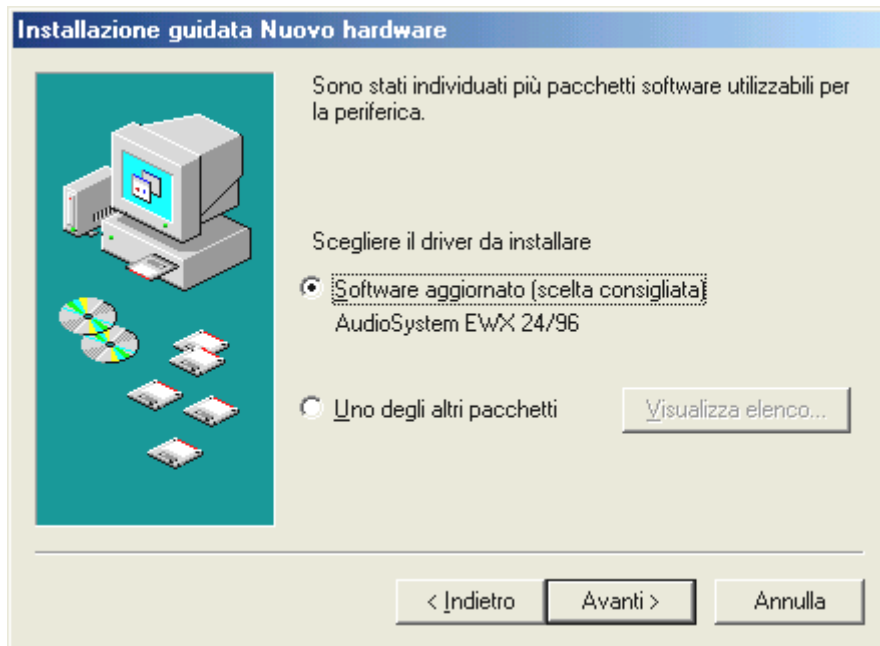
Installazione guidata Nuovo hardware

Sono stati individuati più pacchetti software utilizzabili per la periferica.

Scegliere il driver da installare

Software aggiornato (scelta consigliata)
AudioSystem EWX 24/96

Uno degli altri pacchetti

Visualizza elenco...

< Indietro

Avanti >

Annulla